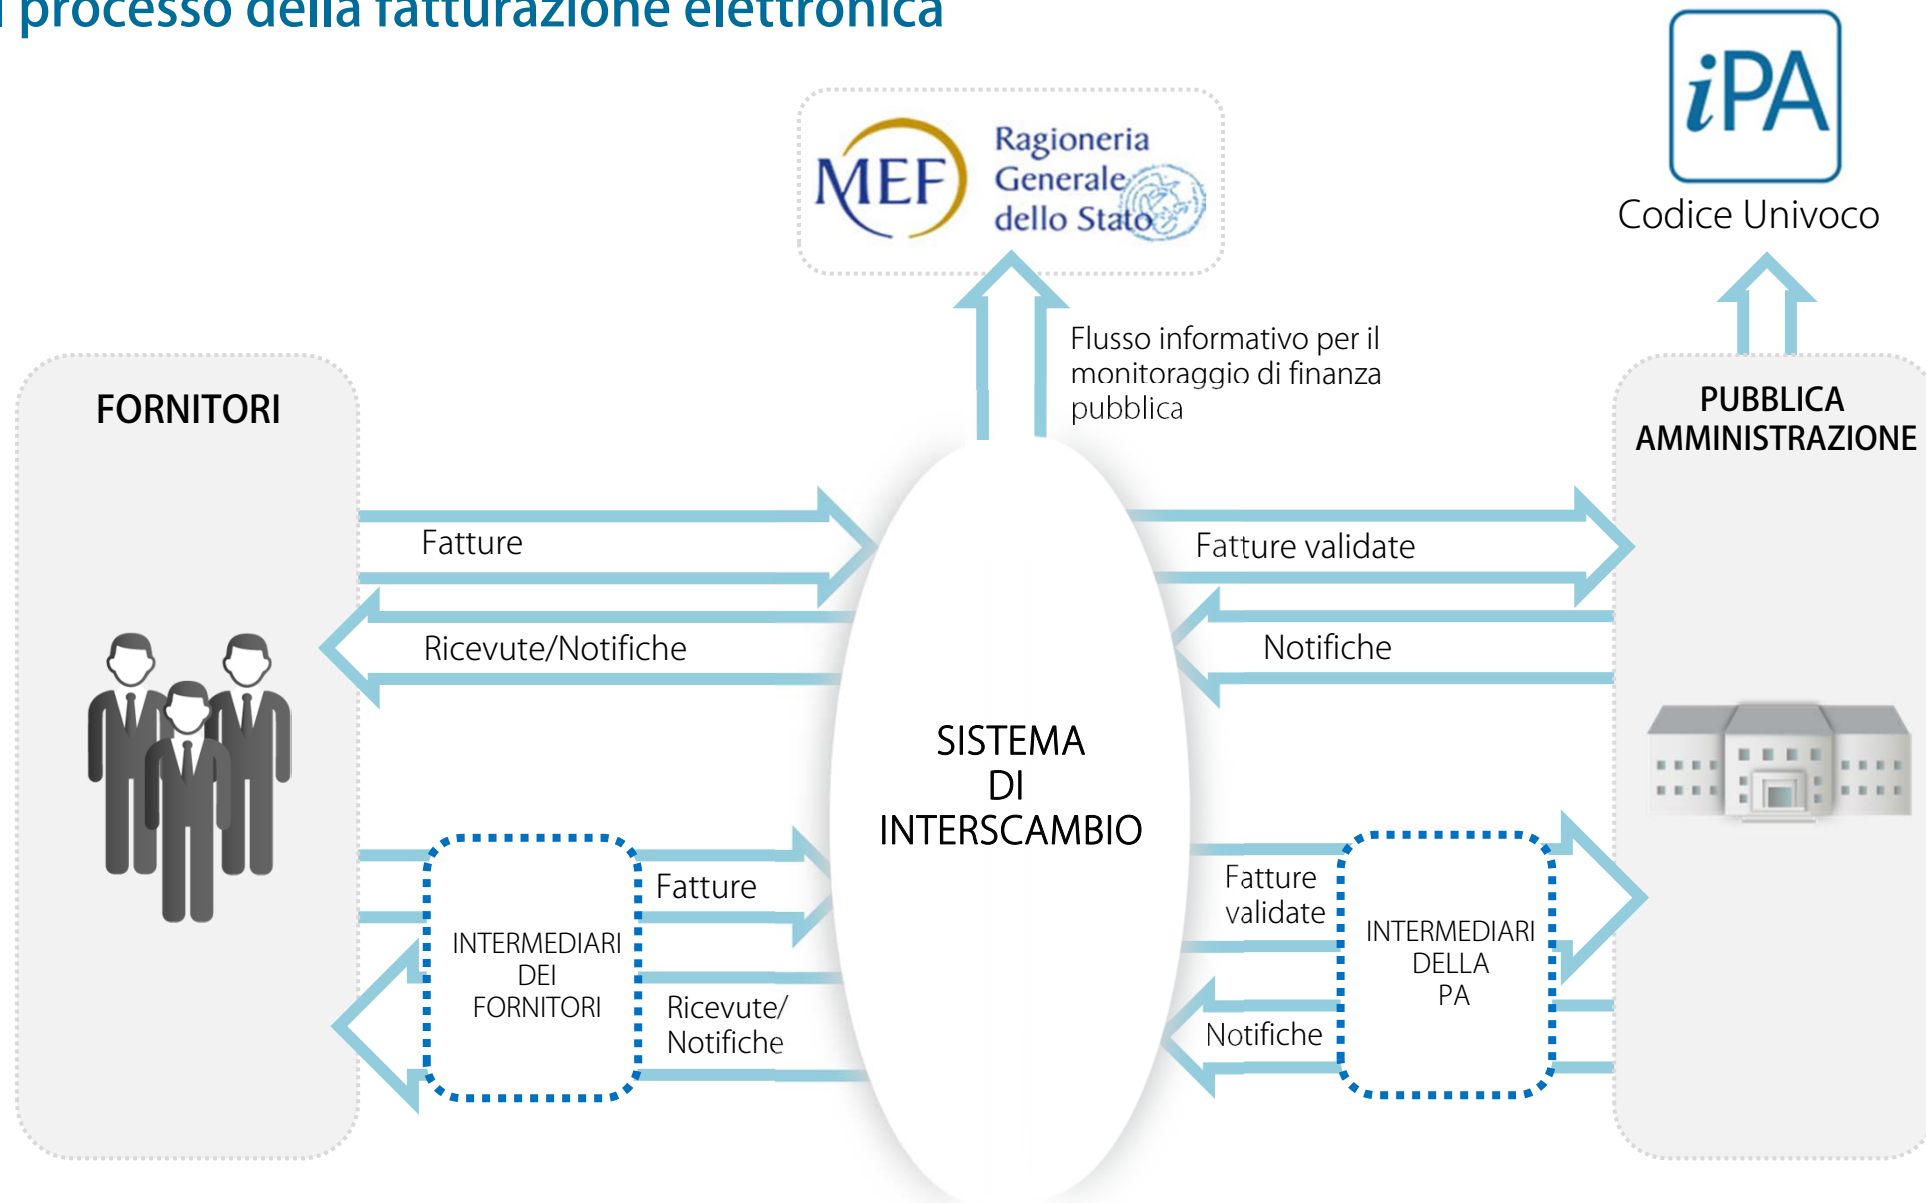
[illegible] processo della fatturazione elettronica

MEF Ragioneria Generale dello Stato

iPA

Codice Univoco

Flusso informativo per il monitoraggio di finanza pubblica

FORNITORI

PUBBLICA AMMINISTRAZIONE

Fatture

Ricevute/Notifiche

Fatture validate

Notifiche

SISTEMA DI INTERSCAMBIO

INTERMEDIARI DEI FORNITORI

Fatture

Ricevute/ Notifiche

Fatture validate

Notifiche

INTERMEDIARI DELLA PA